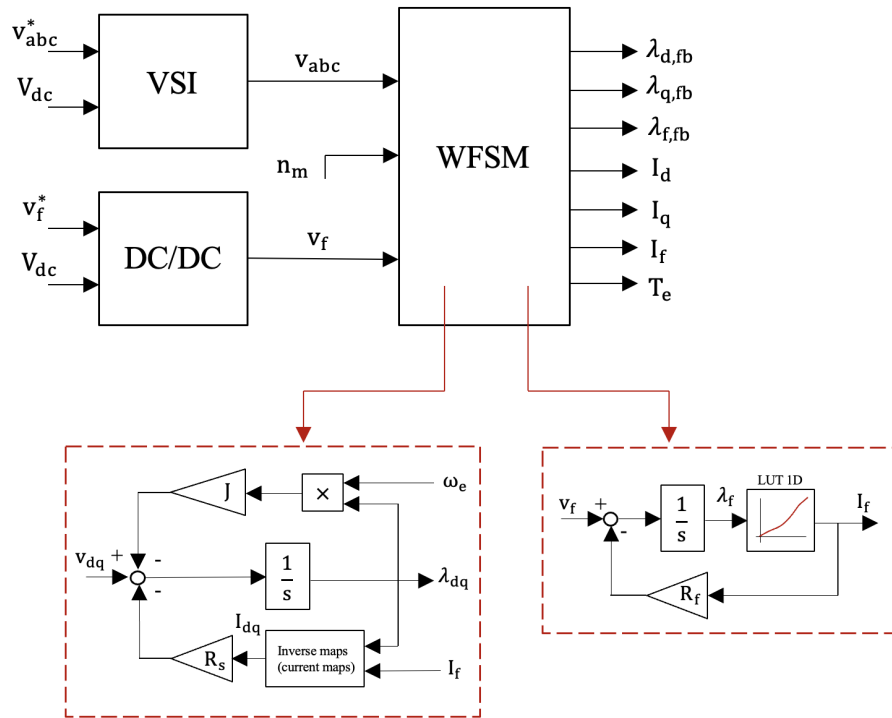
$v_{abc}^*$
$V_{dc}$
VSI
$v_{abc}$
$n_m$
WFSM
$\lambda_{d,fb}$
$\lambda_{q,fb}$
$\lambda_{f,fb}$
$I_d$
$I_q$
$I_f$
$T_e$
$v_f^*$
$V_{dc}$
DC/DC
$v_f$

J
×
$\omega_e$
$v_{dq}$ +
-
-
-
$\frac{1}{s}$
$\lambda_{dq}$
$I_{dq}$
$R_s$
Inverse maps (current maps)
$I_f$

$v_f$
+
-
$\frac{1}{s}$
$\lambda_f$
LUT 1D
$I_f$
$R_f$